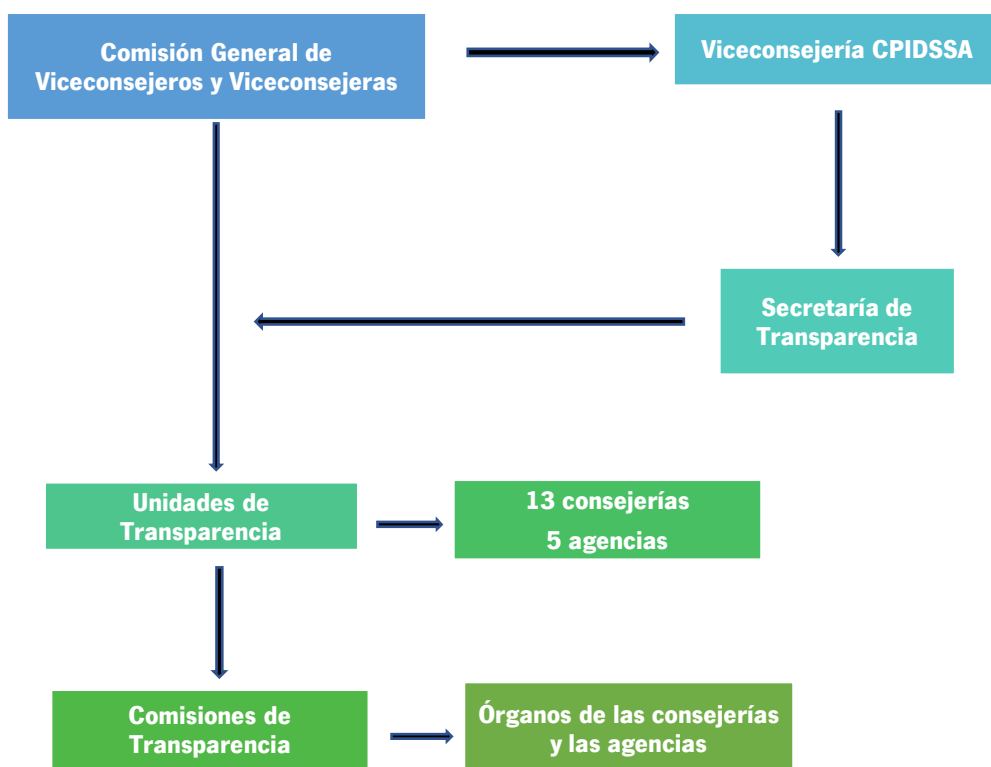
Comisión General de Viceconsejeros y Viceconsejeras

Viceconsejería CPIDSSA

Secretaría de Transparencia

Unidades de Transparencia

13 consejerías

5 agencias

Comisiones de Transparencia

Órganos de las consejerías y las agencias